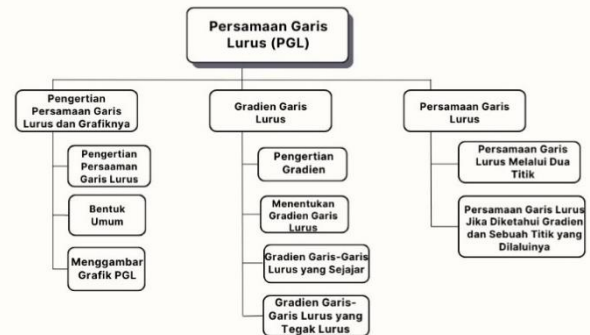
Persamaan Garis Lurus (PGL)

Pengertian Persamaan Garis Lurus dan Grafiknya

Pengertian Persamaan Garis Lurus

Bentuk Umum

Menggambar Grafik PGL

Gradien Garis Lurus

Pengertian Gradien

Menentukan Gradien Garis Lurus

Gradien Garis-Garis Lurus yang Sejajar

Gradien Garis-Garis Lurus yang Tegak Lurus

Persamaan Garis Lurus

Persamaan Garis Lurus Melalui Dua Titik

Persamaan Garis Lurus Jika Diketahui Gradien dan Sebuah Titik yang Dilaluinya